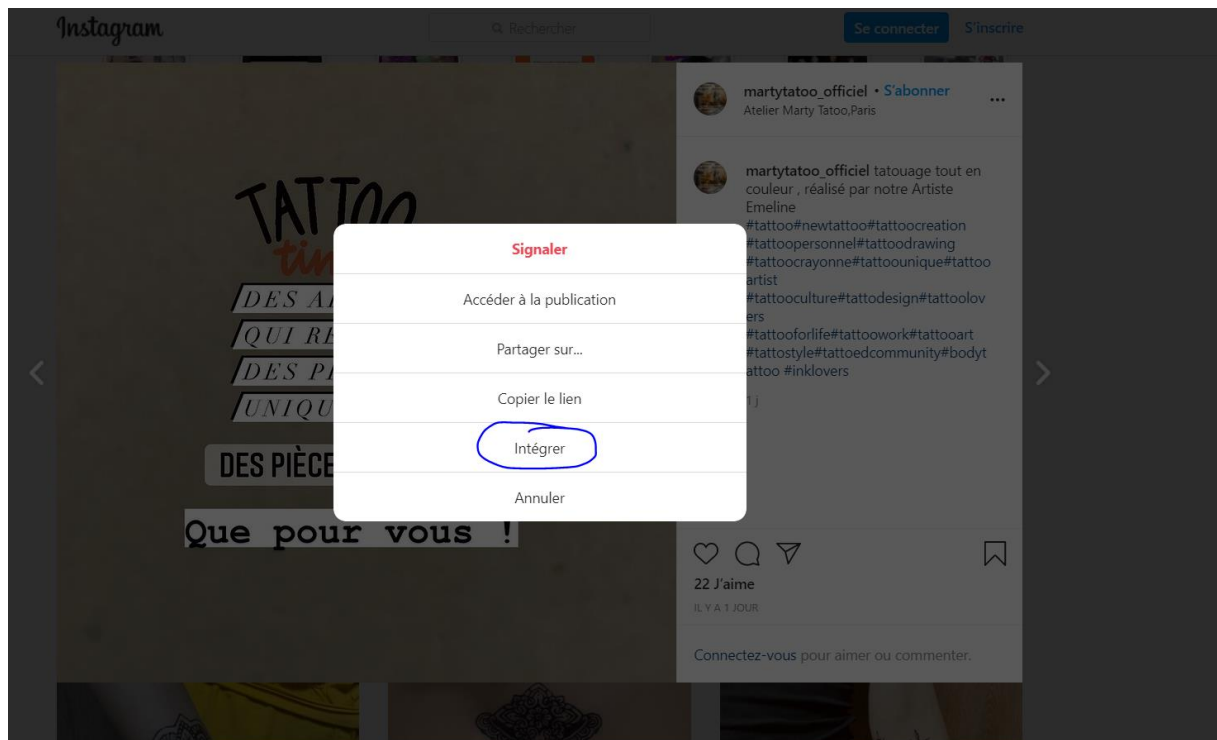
Instagram

Rechercher

Se connecter S'inscrire

martytatoo_officiel • S'abonner
Atelier Marty Tatoo,Paris

martytatoo_officiel tatouage tout en couleur , réalisé par notre Artiste Emeline
#tattoo#newtattoo#tattoocreation #tattoopersonnel#tattoodrawing #tattoocrayonne#tattoounique#tattooartist #tattooculture#tattodesign#tattoolovers #tattooforlife#tattoowork#tattooart #tattostyle#tattoedcommunity#bodytattoo #inklovers

1 j

TATTOO
tin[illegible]

DES A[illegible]
QUI RE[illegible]
DES P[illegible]
UNIQU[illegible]

DES PIÈCE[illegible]

Que pour vous !

Signaler

Accéder à la publication

Partager sur...

Copier le lien

Intégrer

Annuler

22 J'aime

IL Y A 1 JOUR

Connectez-vous pour aimer ou commenter.